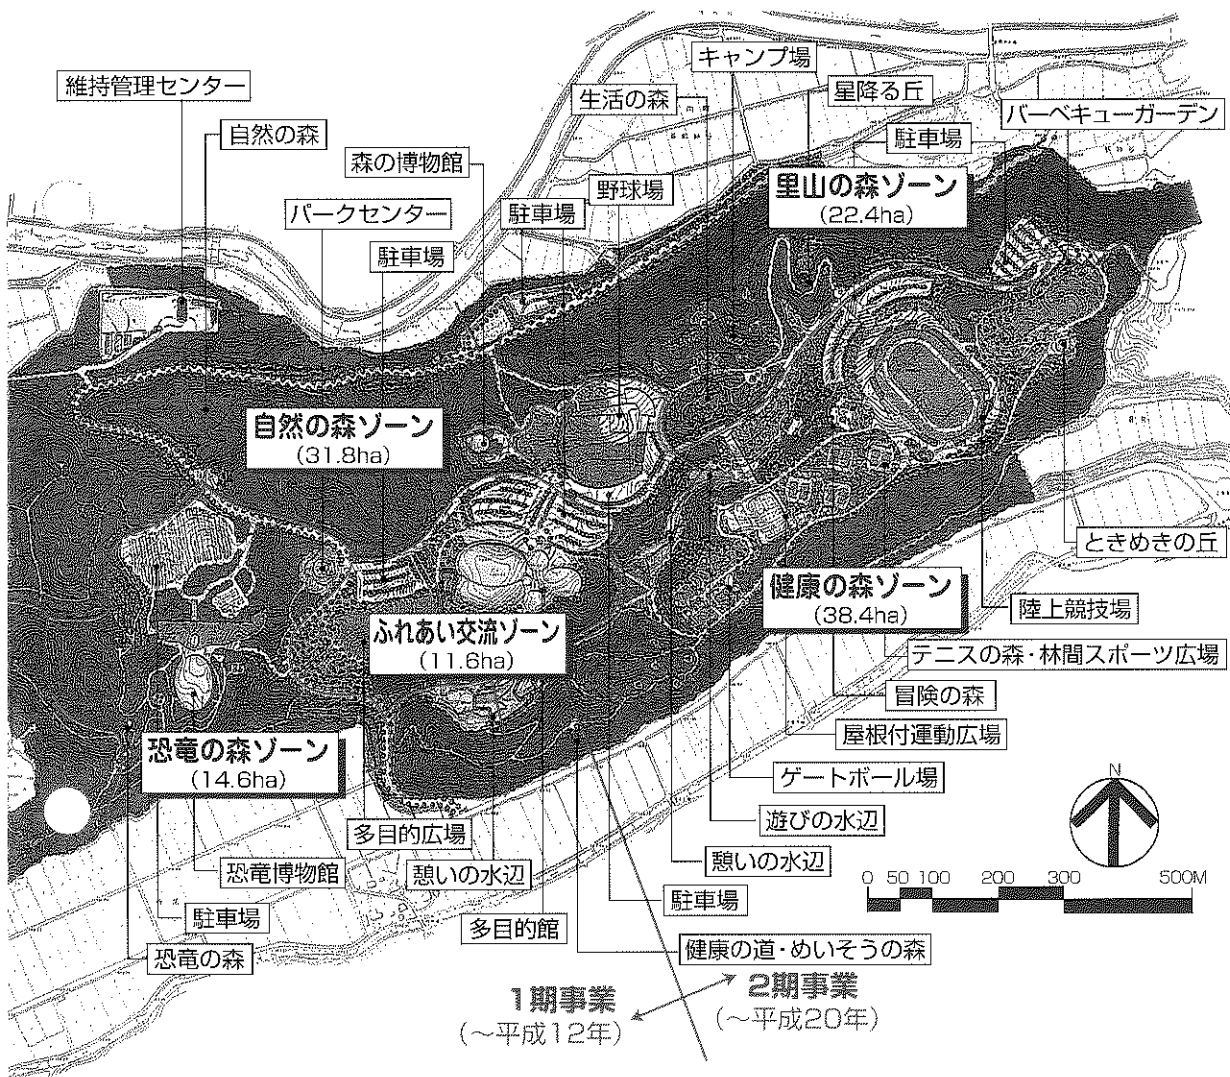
維持管理センター

自然の森

森の博物館

パークセンター

駐車場

生活の森

キャンプ場

星降る丘

バーベキューガーデン

駐車場

野球場

駐車場

里山の森ゾーン
(22.4ha)

自然の森ゾーン
(31.8ha)

ときめきの丘

健康の森ゾーン
(38.4ha)

陸上競技場

ふれあい交流ゾーン
(11.6ha)

テニスの森・林間スポーツ広場

冒険の森

屋根付運動広場

恐竜の森ゾーン
(14.6ha)

ゲートボール場

N

遊びの水辺

多目的広場

憩いの水辺

恐竜博物館

憩いの水辺

0 50 100 200 300 500M

駐車場

駐車場

多目的館

健康の道・めいそうの森

恐竜の森

1期事業
(〜平成12年)

2期事業
(〜平成20年)